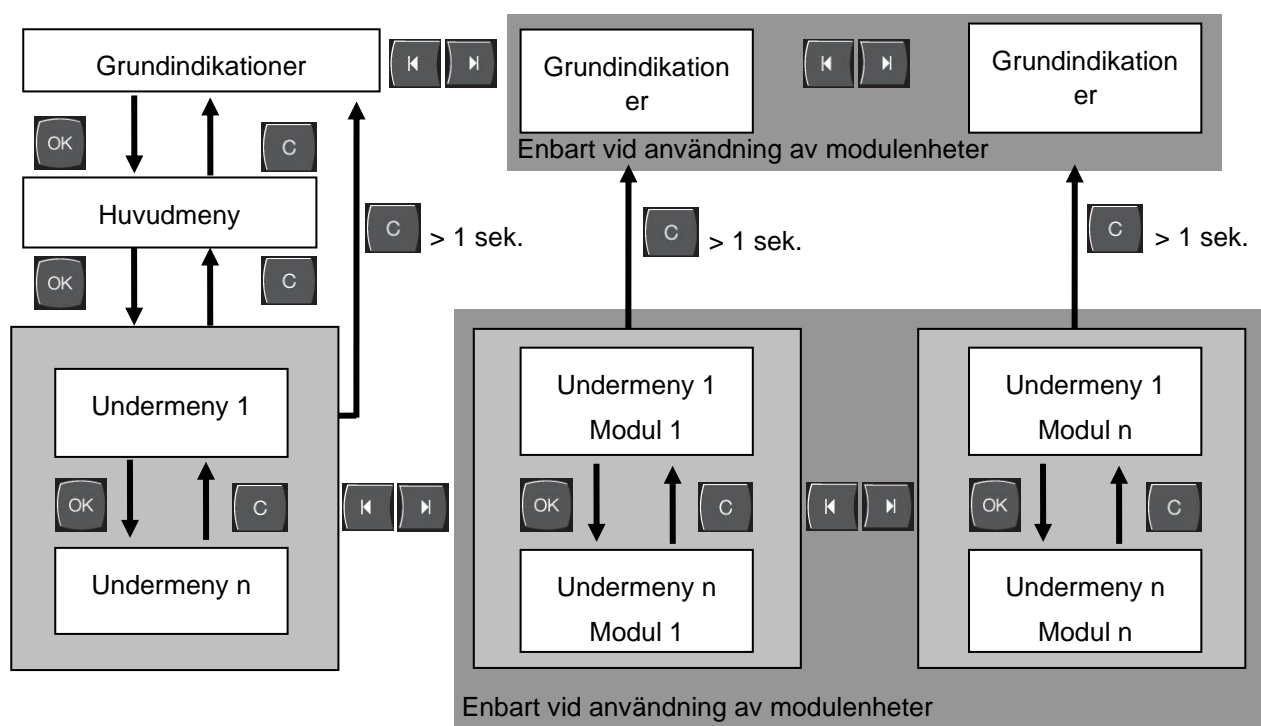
Grundindikationer

OK

C

Huvudmeny

OK

C

C > 1 sek.

Undermeny 1

OK

C

Undermeny n

Grundindikationer

Grundindikationer

Enbart vid användning av modulenheter

C > 1 sek.

C > 1 sek.

Undermeny 1
Modul 1

OK

C

Undermeny n
Modul 1

Undermeny 1
Modul n

OK

C

Undermeny n
Modul n

Enbart vid användning av modulenheter